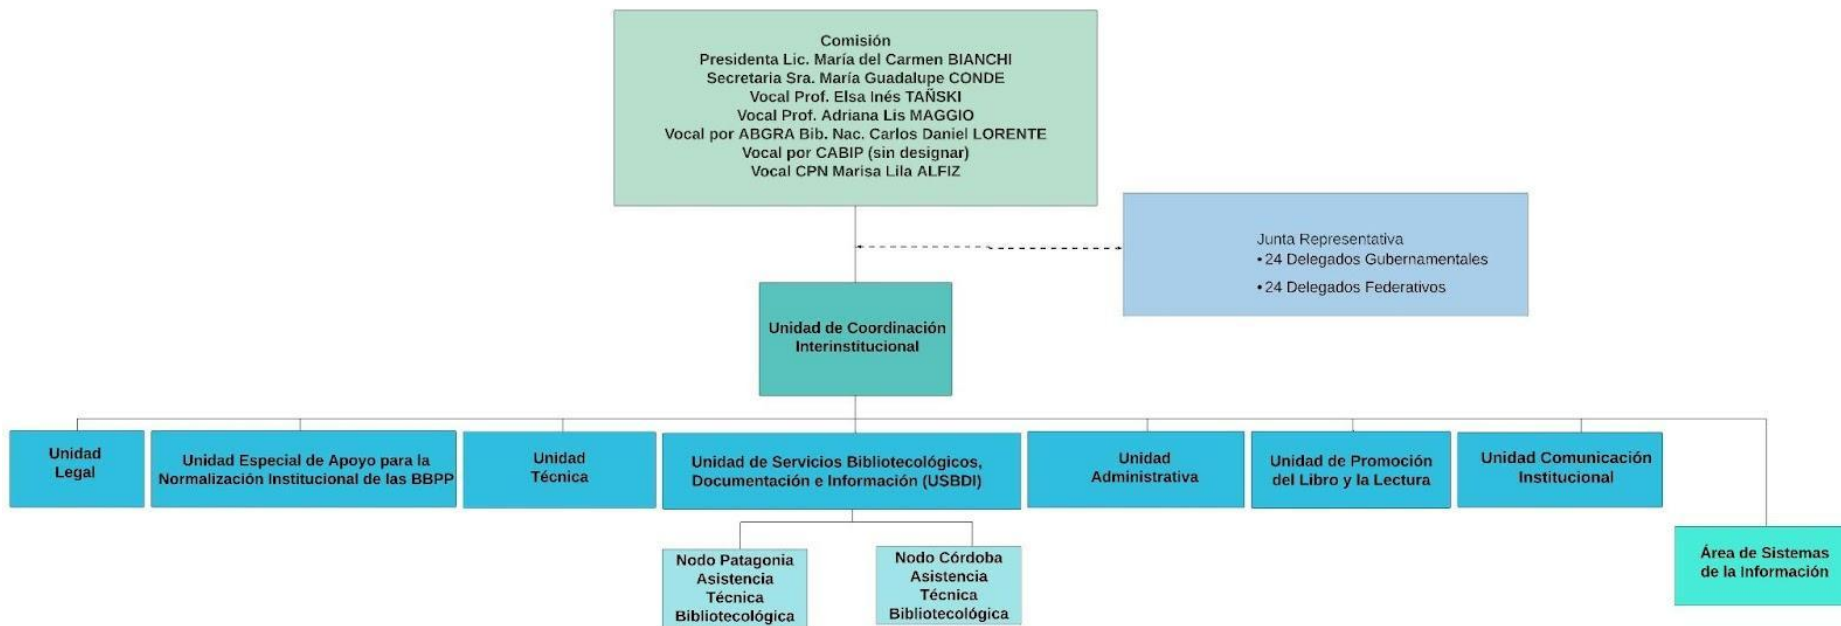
Comisión
Presidenta Lic. María del Carmen BIANCHI
Secretaria Sra. María Guadalupe CONDE
Vocal Prof. Elsa Inés TAŃSKI
Vocal Prof. Adriana Lis MAGGIO
Vocal por ABGRA Bib. Nac. Carlos Daniel LORENTE
Vocal por CABIP (sin designar)
Vocal CPN Marisa Lila ALFIZ

Junta Representativa
• 24 Delegados Gubernamentales
• 24 Delegados Federativos

Unidad de Coordinación Interinstitucional

Unidad Legal

Unidad Especial de Apoyo para la Normalización Institucional de las BBPP

Unidad Técnica

Unidad de Servicios Bibliotecológicos, Documentación e Información (USBDI)

Unidad Administrativa

Unidad de Promoción del Libro y la Lectura

Unidad Comunicación Institucional

Nodo Patagonia Asistencia Técnica Bibliotecológica

Nodo Córdoba Asistencia Técnica Bibliotecológica

Área de Sistemas de la Información